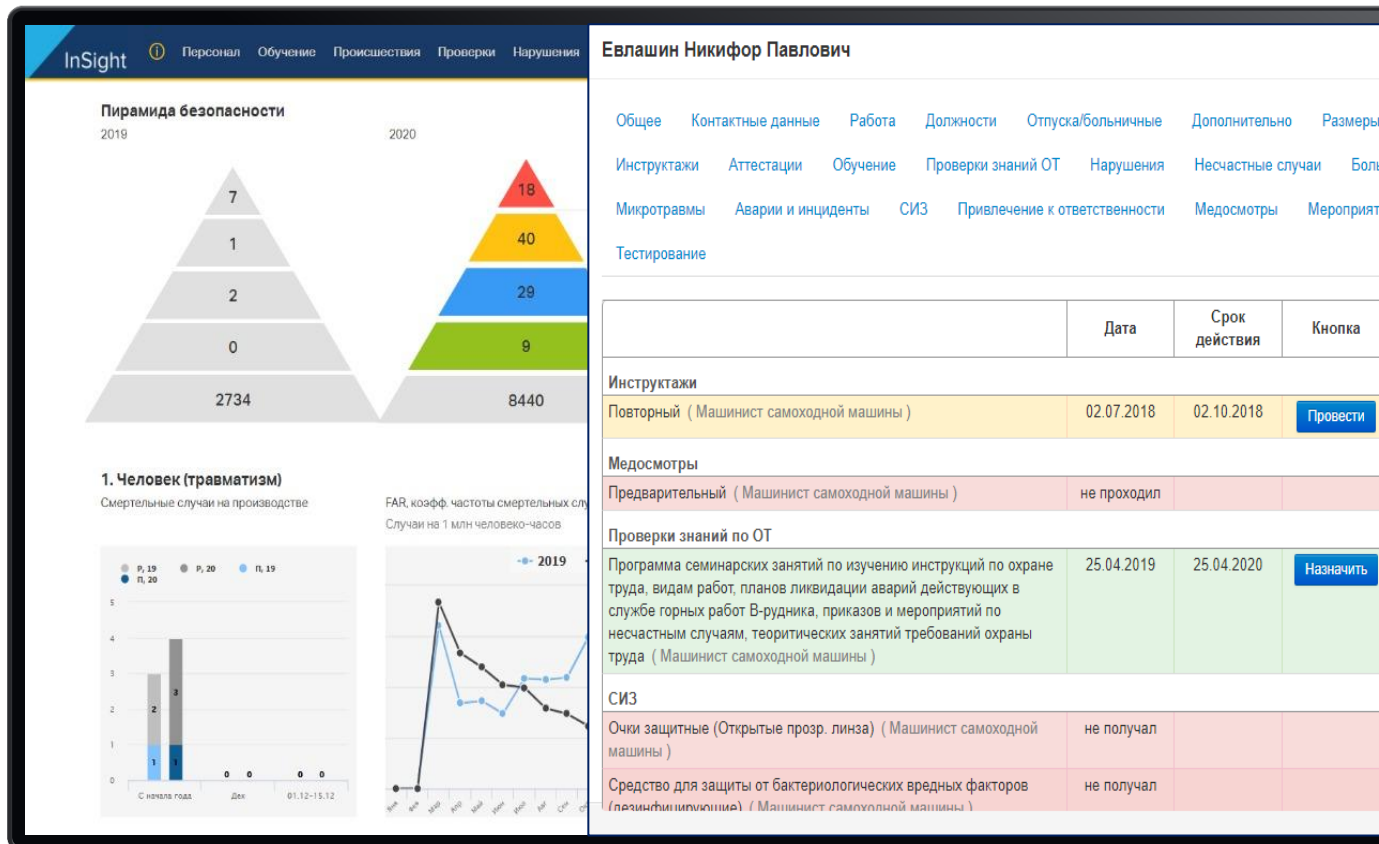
InSight Персонал Обучение Происшествия Проверки Нарушения

Пирамида безопасности
2019 2020

7
1
2
0
2734

18
40
29
9
8440

1. Человек (травматизм)
Смертельные случаи на производстве

FAR, коэфф. частоты смертельных слу
Случаи на 1 млн человеко-часов

Р, 19 Р, 20 П, 19
П, 20

5
4
3
2
1
0

2
1
3
1
0 0
0 0

С начала года Дек 01.12–15.12

2019

Евлашин Никифор Павлович

Общее Контактные данные Работа Должности Отпуска/больничные Дополнительно Размеры
Инструктажи Аттестации Обучение Проверки знаний ОТ Нарушения Несчастные случаи Бол
Микротравмы Аварии и инциденты СИЗ Привлечение к ответственности Медосмотры Мероприят
Тестирование

| | Дата | Срок действия | Кнопка |
|---|---|---|---|
| Инструктажи | | | |
| Повторный ( Машинист самоходной машины ) | 02.07.2018 | 02.10.2018 | Провести |
| Медосмотры | | | |
| Предварительный ( Машинист самоходной машины ) | не проходил | | |
| Проверки знаний по ОТ | | | |
| Программа семинарских занятий по изучению инструкций по охране труда, видам работ, планов ликвидации аварий действующих в службе горных работ В-рудника, приказов и мероприятий по несчастным случаям, теоритических занятий требований охраны труда ( Машинист самоходной машины ) | 25.04.2019 | 25.04.2020 | Назначить |
| СИЗ | | | |
| Очки защитные (Открытые прозр. линза) ( Машинист самоходной машины ) | не получал | | |
| Средство для защиты от бактериологических вредных факторов (дезинфицирующие) ( Машинист самоходной машины ) | не получал | | |